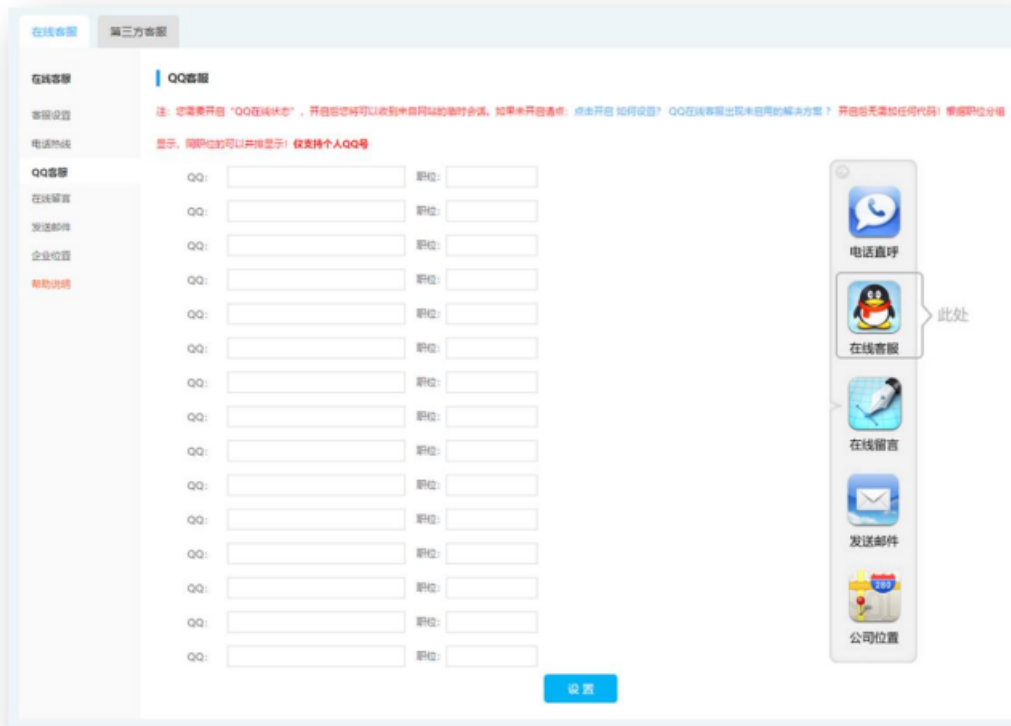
在线客服 第三方客服

在线客服
客服设置
电话热线
QQ客服
在线留言
发送邮件
企业位置
帮助说明

QQ客服

注：您需要开启"QQ在线状态"，开启后您将可以收到来自网站的临时会话。如果未开启请点：点击开启 如何设置？ QQ在线客服出现未启用的解决方案？ 开启后无需加任何代码！根据职位分组显示，同职位的可以并排显示！仅支持个人QQ号

QQ: 职位:
QQ: 职位:
QQ: 职位:
QQ: 职位:
QQ: 职位:
QQ: 职位:
QQ: 职位:
QQ: 职位:
QQ: 职位:
QQ: 职位:
QQ: 职位:
QQ: 职位:
QQ: 职位:
QQ: 职位:
QQ: 职位:

设置

电话直呼
在线客服
此处
在线留言
发送邮件
公司位置